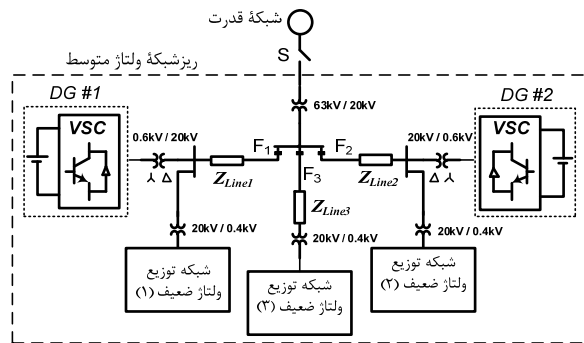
شبکهٔ قدرت

S

ریزشبکهٔ ولتاژ متوسط

DG #1

VSC

DG #2

VSC

63kV / 20kV

0.6kV / 20kV

20kV / 0.6kV

$F_1$

$F_2$

$F_3$

$Z_{Line1}$

$Z_{Line2}$

$Z_{Line3}$

20kV / 0.4kV

20kV / 0.4kV

20kV / 0.4kV

شبکه توزیع ولتاژ ضعیف (۱)

شبکه توزیع ولتاژ ضعیف (۳)

شبکه توزیع ولتاژ ضعیف (۲)